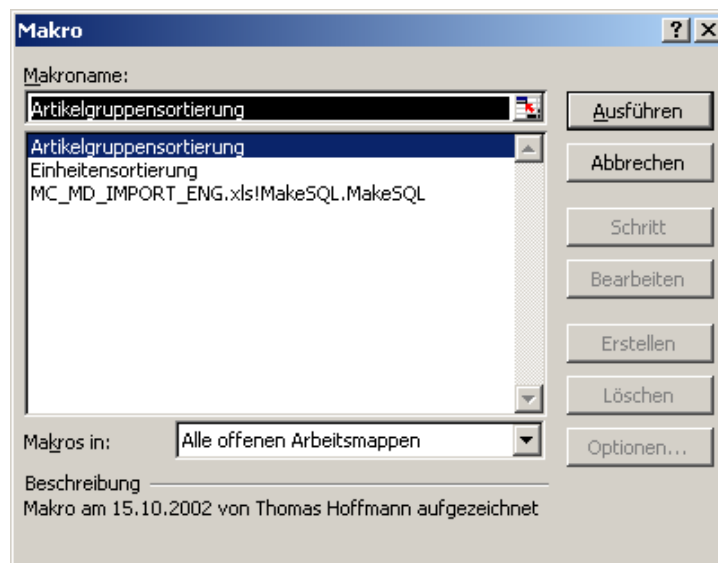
Makro

?

Makroname:

Artikelgruppensortierung

Artikelgruppensortierung
Einheitensortierung
MC_MD_IMPORT_ENG.xls!MakeSQL.MakeSQL

Ausführen

Abbrechen

Schritt

Bearbeiten

Erstellen

Löschen

Optionen...

Makros in: Alle offenen Arbeitsmappen

Beschreibung

Makro am 15.10.2002 von Thomas Hoffmann aufgezeichnet